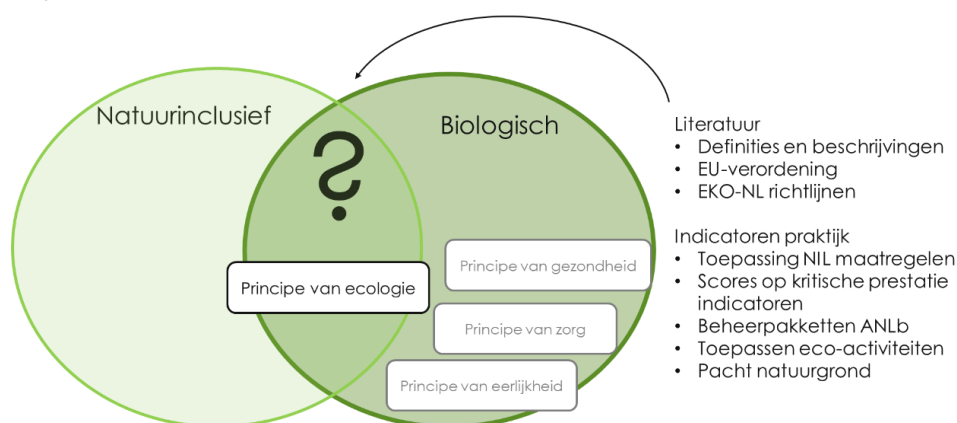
Natuurinclusief

Biologisch

?

Principe van ecologie

Principe van gezondheid

Principe van zorg

Principe van eerlijkheid

Literatuur
- Definities en beschrijvingen
- EU-verordening
- EKO-NL richtlijnen

Indicatoren praktijk
- Toepassing NIL maatregelen
- Scores op kritische prestatie indicatoren
- Beheerpakketten ANLb
- Toepassen eco-activiteiten
- Pacht natuurgrond